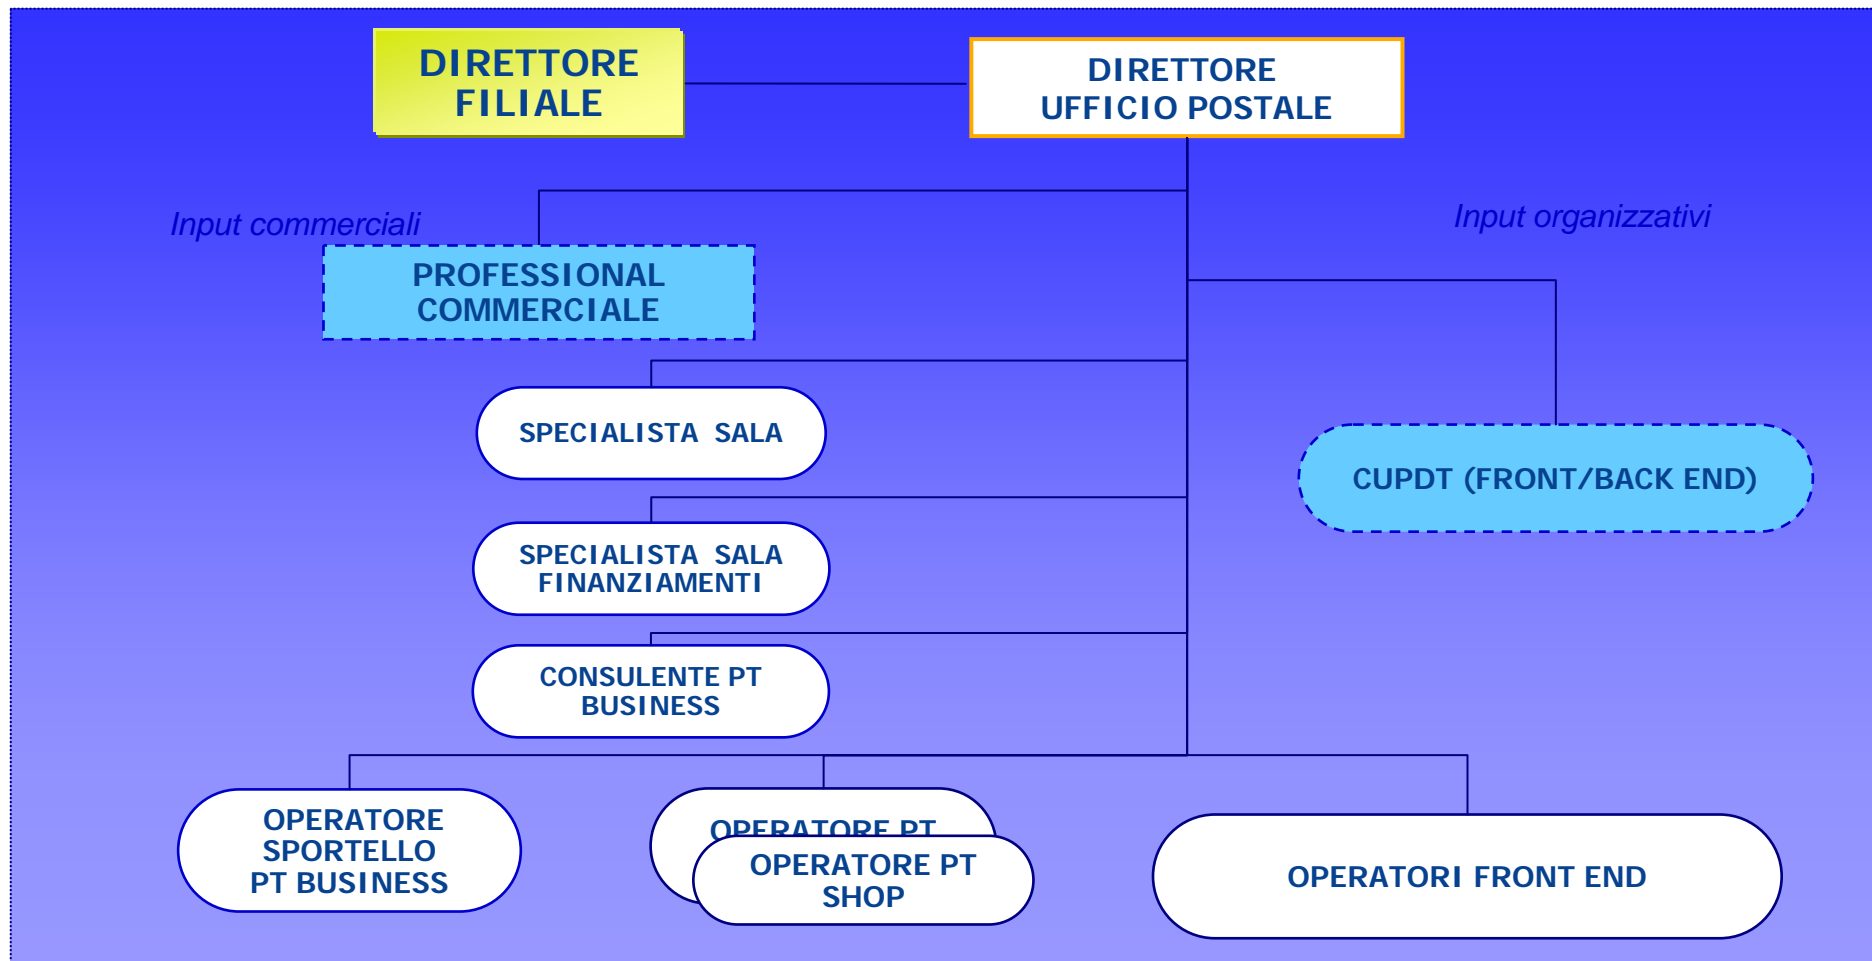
DIRETTORE FILIALE

DIRETTORE UFFICIO POSTALE

Input commerciali

Input organizzativi

PROFESSIONAL COMMERCIALE

SPECIALISTA SALA

CUPDT (FRONT/BACK END)

SPECIALISTA SALA FINANZIAMENTI

CONSULENTE PT BUSINESS

OPERATORE SPORTELLO PT BUSINESS

OPERATORE PT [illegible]

OPERATORE PT SHOP

OPERATORI FRONT END